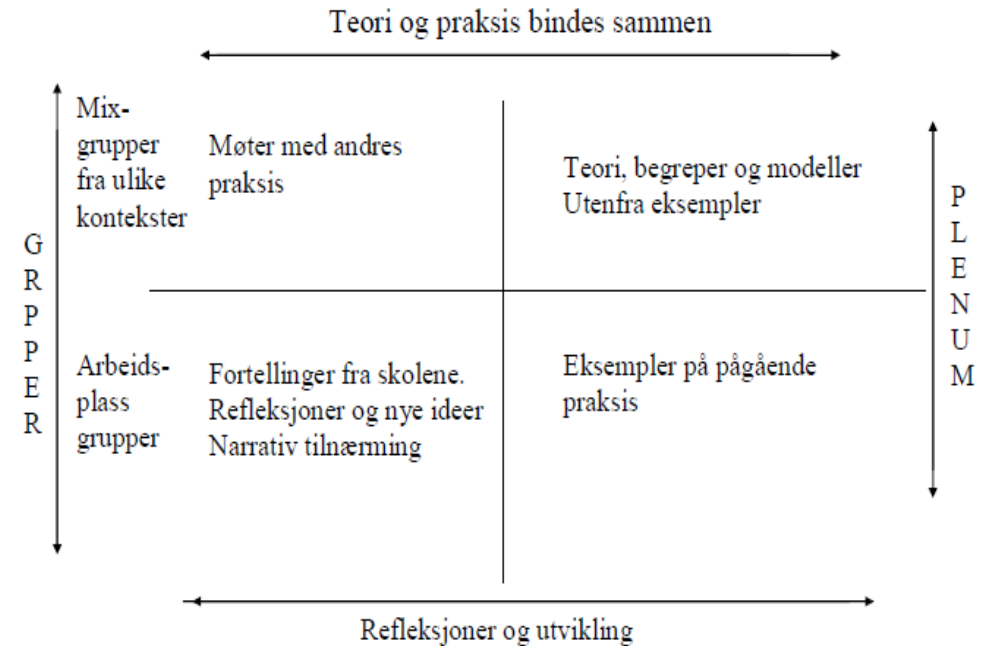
Teori og praksis bindes sammen

G
R
P
P
E
R

Mix-grupper fra ulike kontekster

Møter med andres praksis

Teori, begreper og modeller
Utenfra eksempler

P
L
E
N
U
M

Arbeids-plass grupper

Fortellinger fra skolene.
Refleksjoner og nye ideer
Narrativ tilnærming

Eksempler på pågående praksis

Refleksjoner og utvikling